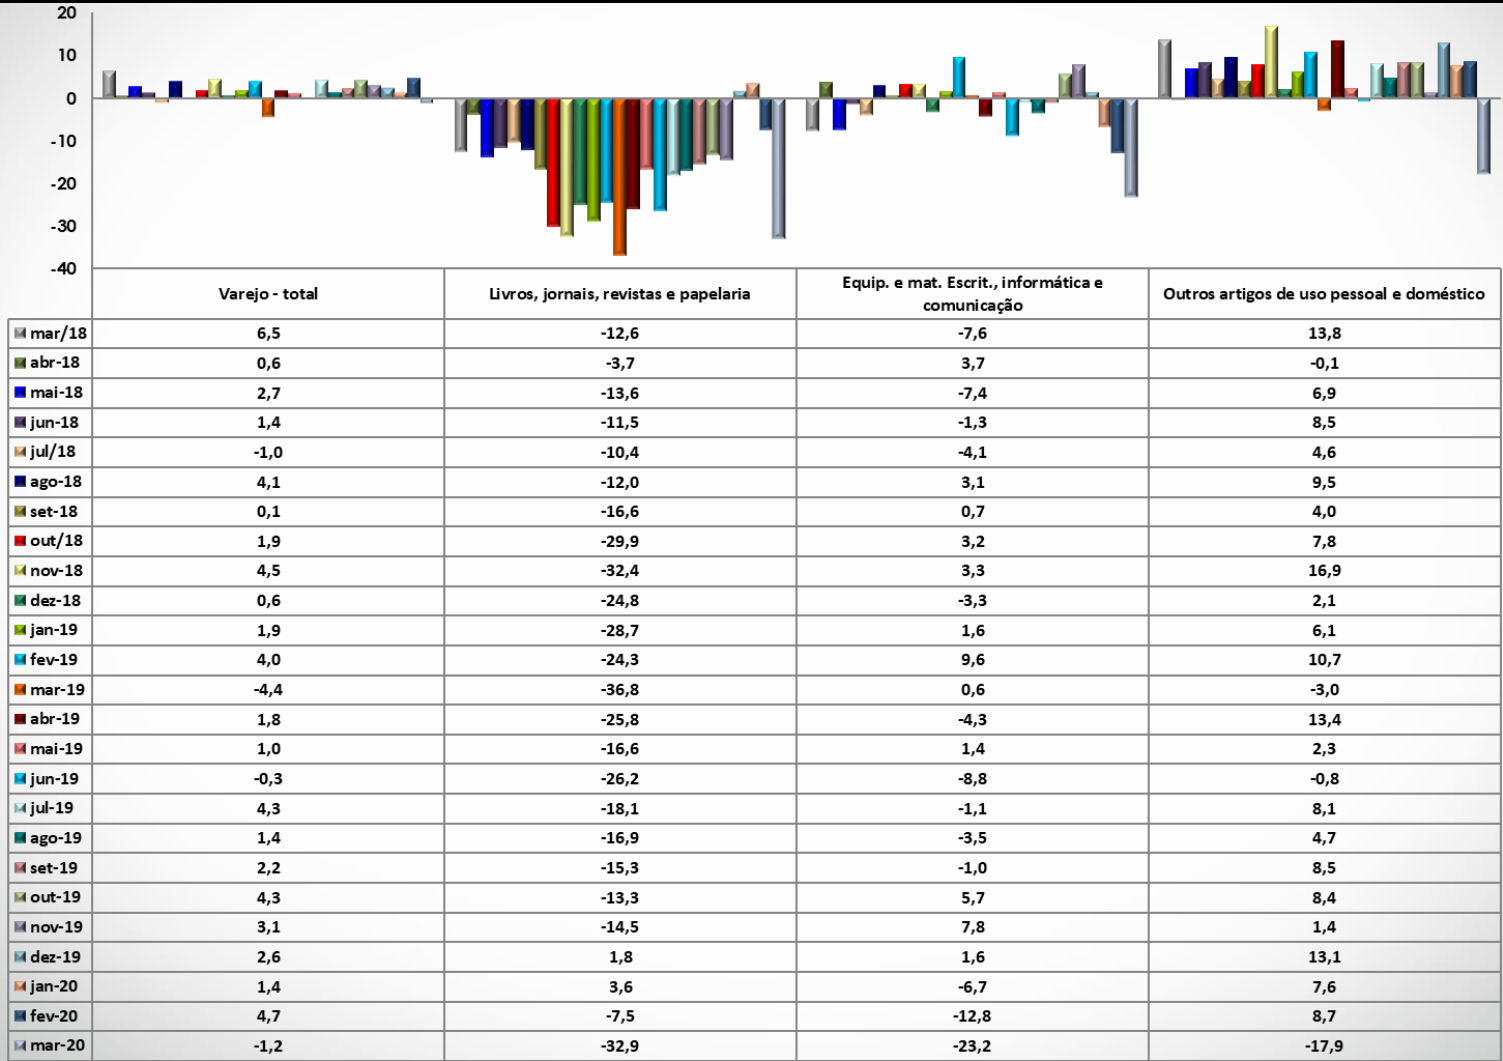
20
10
0
-10
-20
-30
-40

| | Varejo - total | Livros, jornais, revistas e papelaria | Equip. e mat. Escrit., informática e comunicação | Outros artigos de uso pessoal e doméstico |
|---|---|---|---|---|
| mar/18 | 6,5 | -12,6 | -7,6 | 13,8 |
| abr-18 | 0,6 | -3,7 | 3,7 | -0,1 |
| mai-18 | 2,7 | -13,6 | -7,4 | 6,9 |
| jun-18 | 1,4 | -11,5 | -1,3 | 8,5 |
| jul/18 | -1,0 | -10,4 | -4,1 | 4,6 |
| ago-18 | 4,1 | -12,0 | 3,1 | 9,5 |
| set-18 | 0,1 | -16,6 | 0,7 | 4,0 |
| out/18 | 1,9 | -29,9 | 3,2 | 7,8 |
| nov-18 | 4,5 | -32,4 | 3,3 | 16,9 |
| dez-18 | 0,6 | -24,8 | -3,3 | 2,1 |
| jan-19 | 1,9 | -28,7 | 1,6 | 6,1 |
| fev-19 | 4,0 | -24,3 | 9,6 | 10,7 |
| mar-19 | -4,4 | -36,8 | 0,6 | -3,0 |
| abr-19 | 1,8 | -25,8 | -4,3 | 13,4 |
| mai-19 | 1,0 | -16,6 | 1,4 | 2,3 |
| jun-19 | -0,3 | -26,2 | -8,8 | -0,8 |
| jul-19 | 4,3 | -18,1 | -1,1 | 8,1 |
| ago-19 | 1,4 | -16,9 | -3,5 | 4,7 |
| set-19 | 2,2 | -15,3 | -1,0 | 8,5 |
| out-19 | 4,3 | -13,3 | 5,7 | 8,4 |
| nov-19 | 3,1 | -14,5 | 7,8 | 1,4 |
| dez-19 | 2,6 | 1,8 | 1,6 | 13,1 |
| jan-20 | 1,4 | 3,6 | -6,7 | 7,6 |
| fev-20 | 4,7 | -7,5 | -12,8 | 8,7 |
| mar-20 | -1,2 | -32,9 | -23,2 | -17,9 |